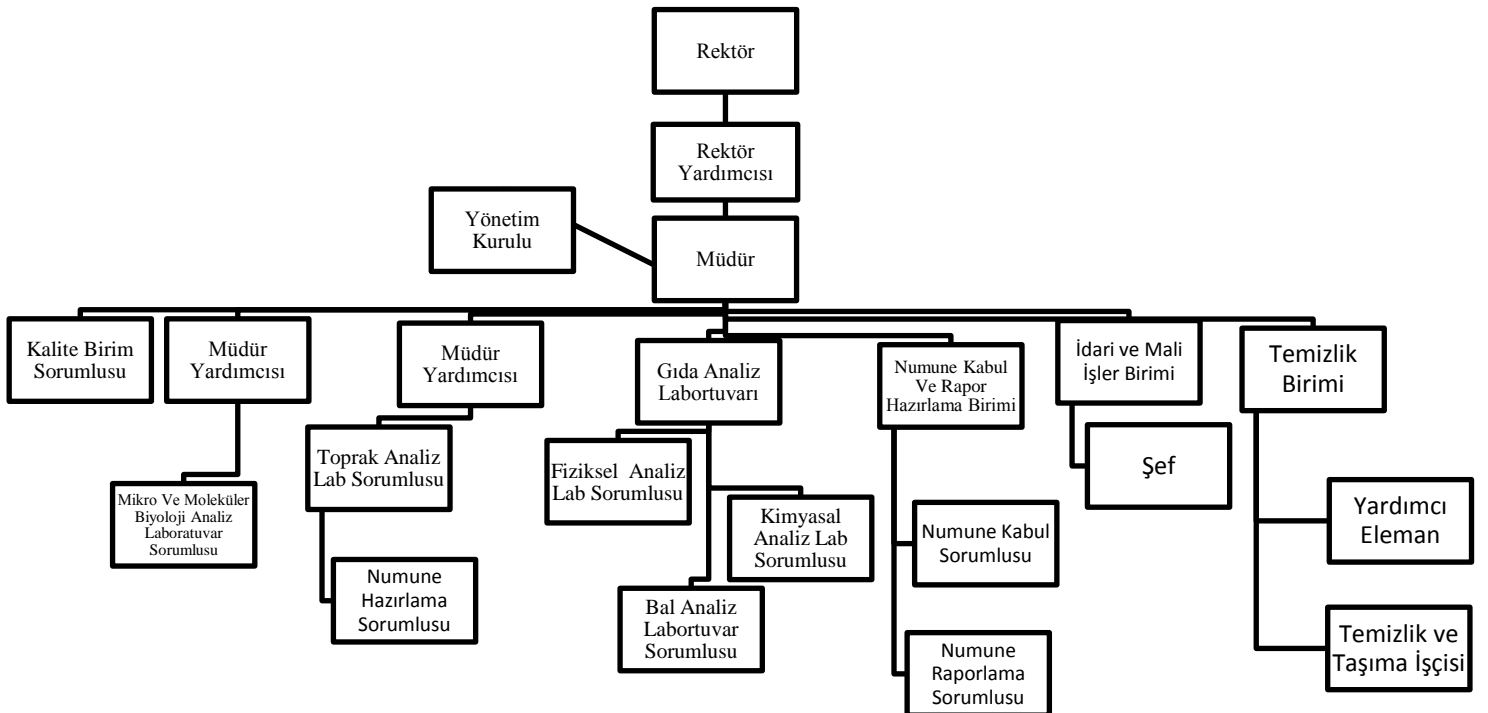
Rektör

Rektör Yardımcısı

Yönetim Kurulu

Müdür

Kalite Birim Sorumlusu

Müdür Yardımcısı

Mikro Ve Moleküler Biyoloji Analiz Laboratuvar Sorumlusu

Müdür Yardımcısı

Toprak Analiz Lab Sorumlusu

Numune Hazırlama Sorumlusu

Gıda Analiz Labortuvarı

Fiziksel Analiz Lab Sorumlusu

Kimyasal Analiz Lab Sorumlusu

Bal Analiz Labortuvar Sorumlusu

Numune Kabul Ve Rapor Hazırlama Birimi

Numune Kabul Sorumlusu

Numune Raporlama Sorumlusu

İdari ve Mali İşler Birimi

Şef

Temizlik Birimi

Yardımcı Eleman

Temizlik ve Taşıma İşçisi